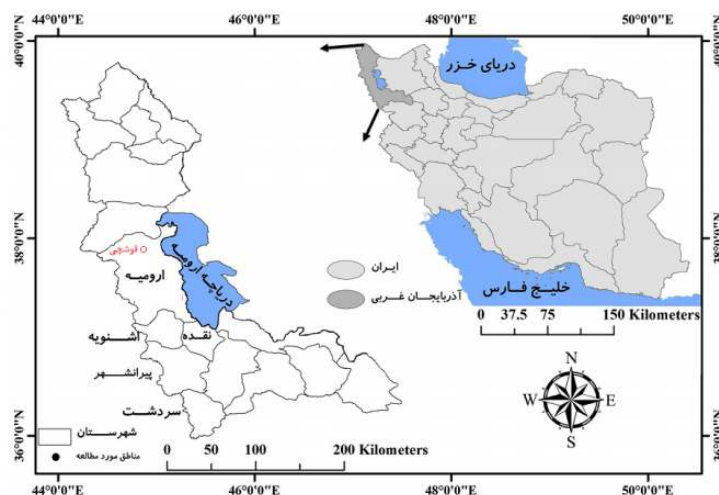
44°0'0"E
46°0'0"E
48°0'0"E
50°0'0"E
40°0'0"N
38°0'0"N
36°0'0"N
40°0'0"N
38°0'0"N
36°0'0"N
دریای خزر
قوشچی
ارومیه
دریاچه ارومیه
ایران
آذربایجان غربی
خلیج فارس
0 37.5 75 150 Kilometers
اشنویه
نقده
پیرانشهر
سردشت
N
W
E
S
شهرستان
مناطق مورد مطالعه
0 50 100 200 Kilometers
44°0'0"E
46°0'0"E
48°0'0"E
50°0'0"E